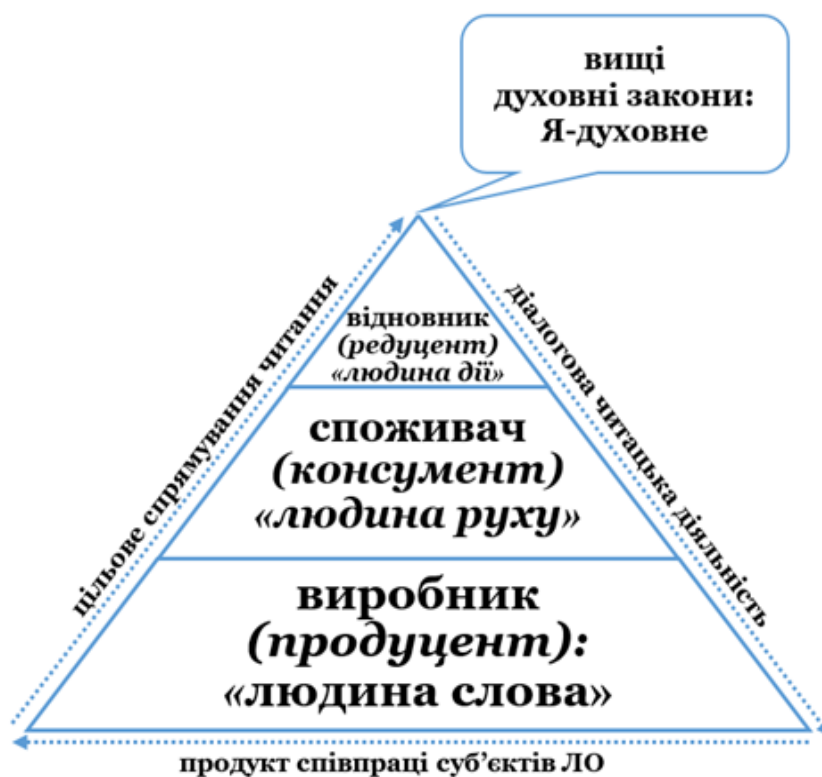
вищі духовні закони: Я-духовне

відновник (редуцент) «людина дії»

споживач (консумент) «людина руху»

виробник (продуцент): «людина слова»

цільове спрямування читання

діалогова читацька діяльність

продукт співпраці суб'єктів ЛО